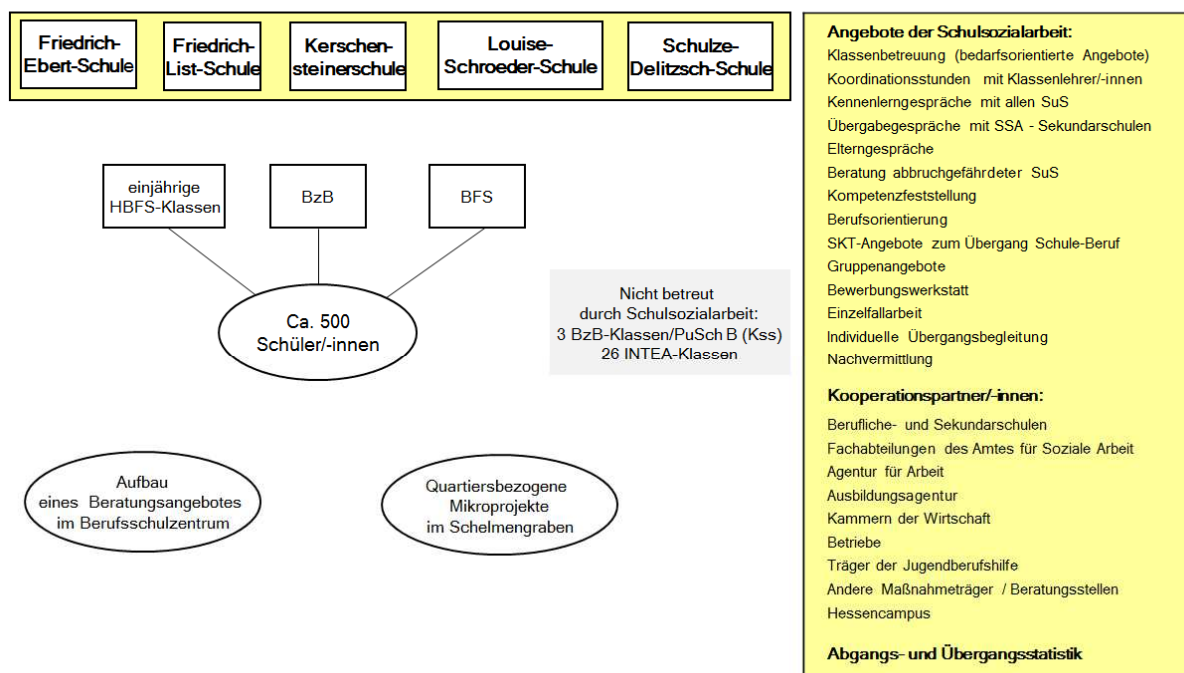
Friedrich-Ebert-Schule

Friedrich-List-Schule

Kerschensteinerschule

Louise-Schroeder-Schule

Schulze-Delitzsch-Schule

einjährige HBFS-Klassen

BzB

BFS

Ca. 500 Schüler/-innen

Nicht betreut durch Schulsozialarbeit: 3 BzB-Klassen/PuSch B (Kss) 26 INTEA-Klassen

Aufbau eines Beratungsangebotes im Berufsschulzentrum

Quartiersbezogene Mikroprojekte im Schelmengraben

Angebote der Schulsozialarbeit:
Klassenbetreuung (bedarfsorientierte Angebote)
Koordinationsstunden mit Klassenlehrer/-innen
Kennenlerngespräche mit allen SuS
Übergabegespräche mit SSA - Sekundarschulen
Elterngespräche
Beratung abbruchgefährdeter SuS
Kompetenzfeststellung
Berufsorientierung
SKT-Angebote zum Übergang Schule-Beruf
Gruppenangebote
Bewerbungswerkstatt
Einzelfallarbeit
Individuelle Übergangsbegleitung
Nachvermittlung

Kooperationspartner/-innen:
Berufliche- und Sekundarschulen
Fachabteilungen des Amtes für Soziale Arbeit
Agentur für Arbeit
Ausbildungsagentur
Kammern der Wirtschaft
Betriebe
Träger der Jugendberufshilfe
Andere Maßnahmeträger / Beratungsstellen
Hessencampus

Abgangs- und Übergangsstatistik